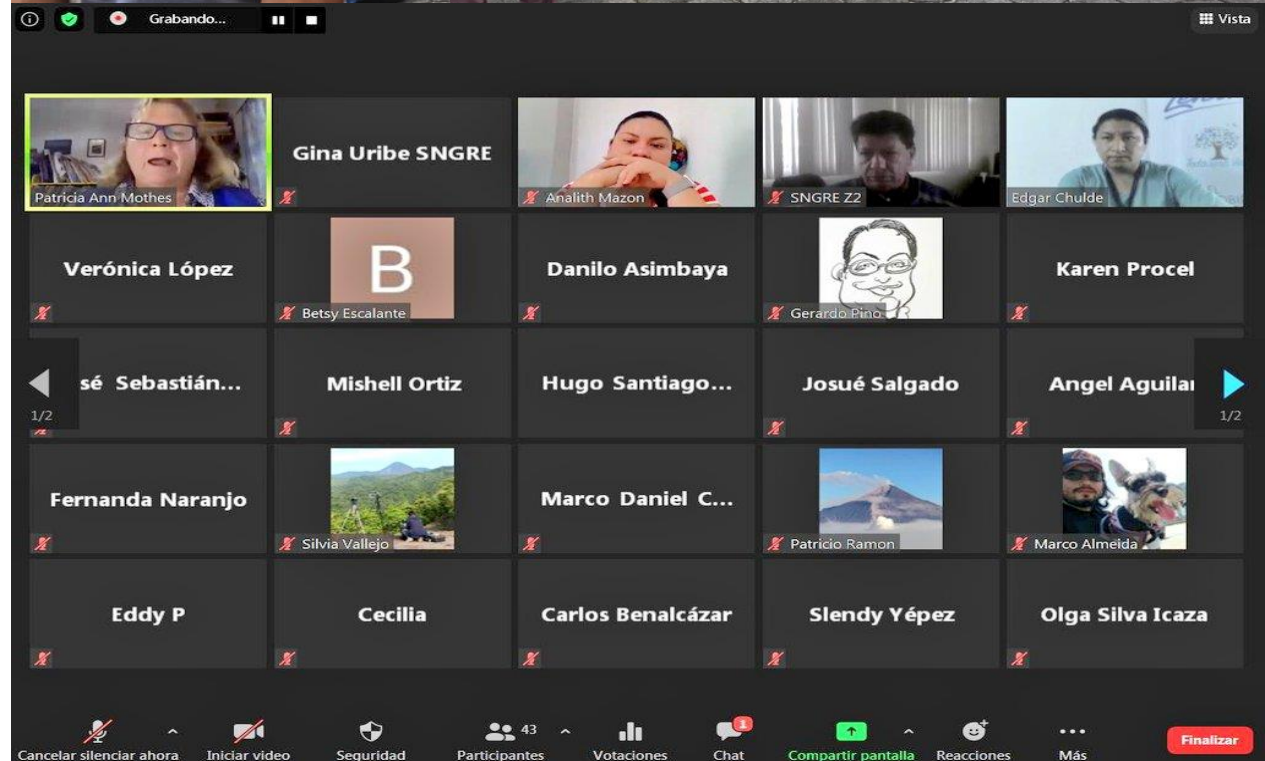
Grabando...

Vista

Patricia Ann Mothes

Gina Uribe SNGRE

Analith Mazon

SNGRE Z2

Edgar Chulde

Verónica López

B

Betsy Escalante

Danilo Asimbaya

Gerardo Pino

Karen Procel

sé Sebastián...

1/2

Mishell Ortiz

Hugo Santiago...

Josué Salgado

Angel Aguilar

1/2

Fernanda Naranjo

Silvia Vallejo

Marco Daniel C...

Patricio Ramon

Marco Almeida

Eddy P

Cecilia

Carlos Benalcázar

Slendy Yépez

Olga Silva Icaza

Cancelar silenciar ahora

Iniciar video

Seguridad

43

Participantes

Votaciones

1

Chat

Compartir pantalla

Reacciones

Más

Finalizar